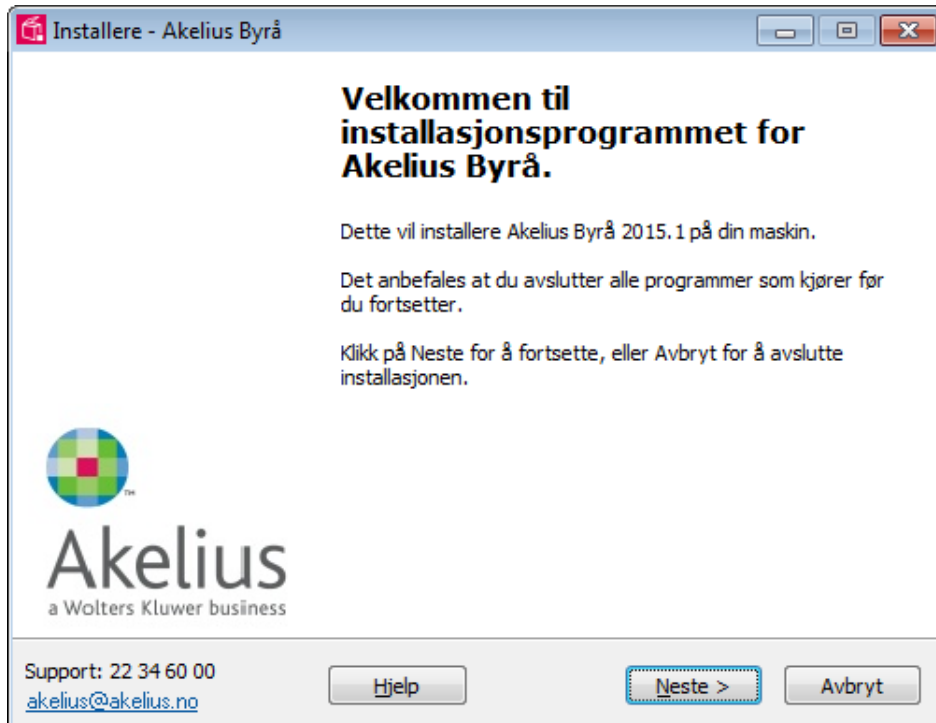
Installere - Akelius Byrå

Velkommen til installasjonsprogrammet for Akelius Byrå.

Dette vil installere Akelius Byrå 2015.1 på din maskin.

Det anbefales at du avslutter alle programmer som kjører før du fortsetter.

Klikk på Neste for å fortsette, eller Avbryt for å avslutte installasjonen.

TM

Akelius
a Wolters Kluwer business

Support: 22 34 60 00
akelius@akelius.no

Hjelp

Neste >

Avbryt